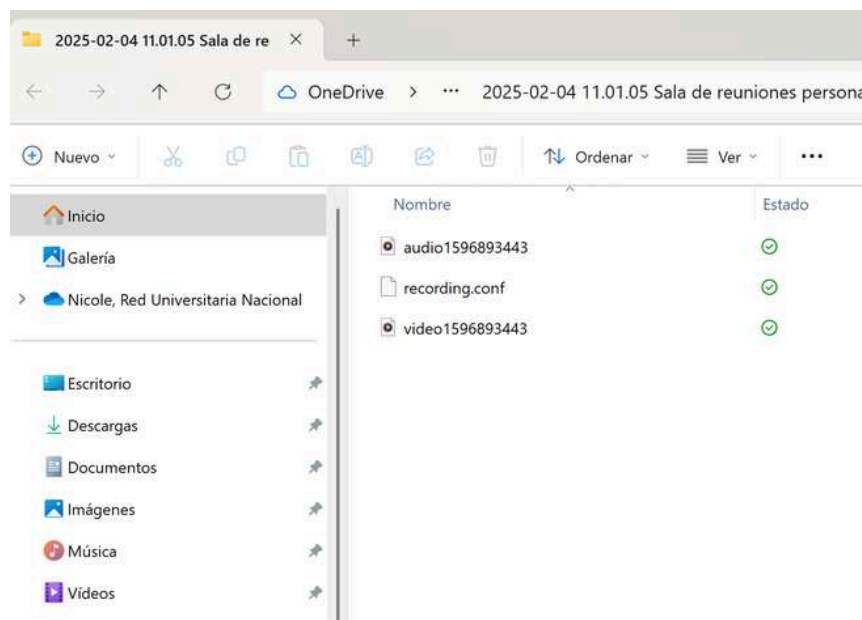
2025-02-04 11.01.05 Sala de re ×
+

OneDrive > ··· 2025-02-04 11.01.05 Sala de reuniones persona

Nuevo
Ordenar
Ver
···

Inicio
Galería
Nicole, Red Universitaria Nacional

Escritorio
Descargas
Documentos
Imágenes
Música
Vídeos

| Nombre | Estado |
|---|---|
| audio1596893443 | |
| recording.conf | |
| video1596893443 | |